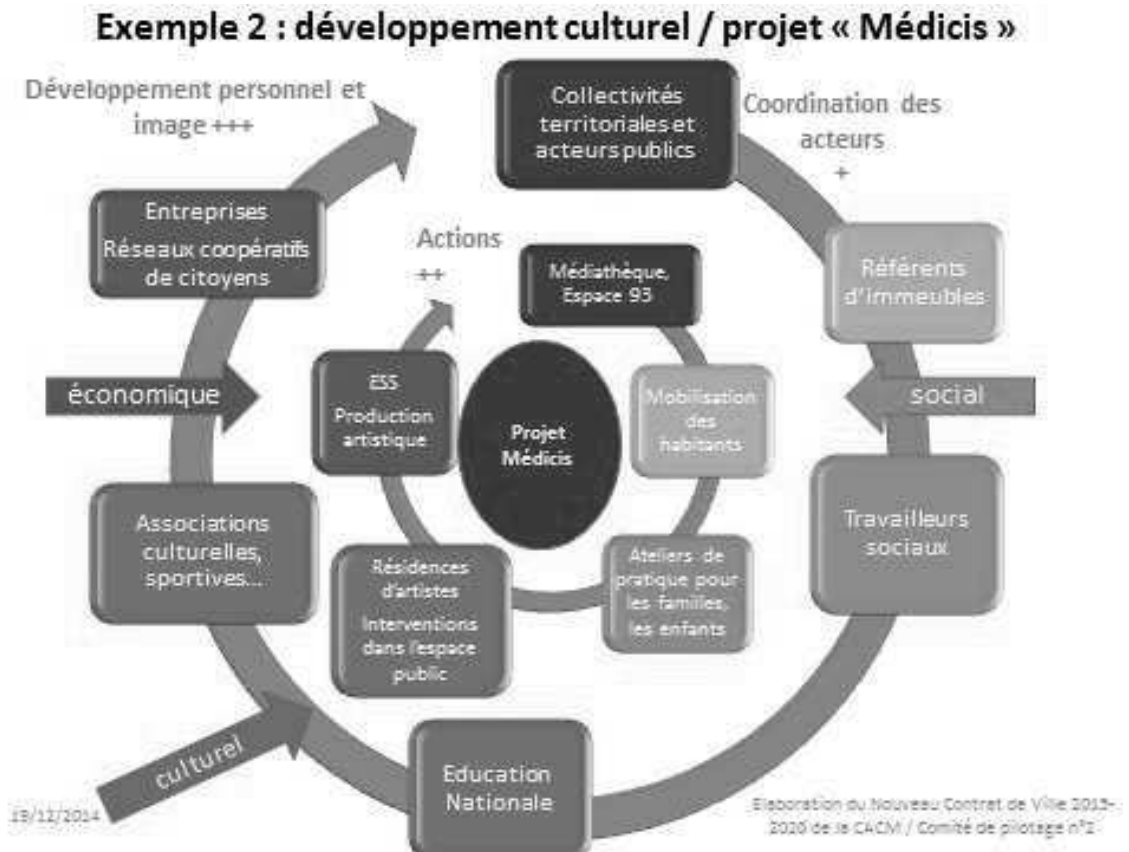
Exemple 2 : développement culturel / projet « Médicis »

Développement personnel et image +++

Collectivités territoriales et acteurs publics

Coordination des acteurs +

Entreprises
Réseaux coopératifs de citoyens

Actions ++

Médiathèque, Espace 93

Référents d'immeubles

économique

ESS
Production artistique

Projet Médicis

Mobilisation des habitants

social

Associations culturelles, sportives...

Travailleurs sociaux

Résidences d'artistes
Interventions dans l'espace public

Ateliers de pratique pour les familles, les enfants

culturel

Education Nationale

19/12/2014

Elaboration du Nouveau Contrat de Ville 2015-2020 de la CACM / Comité de pilotage n°2